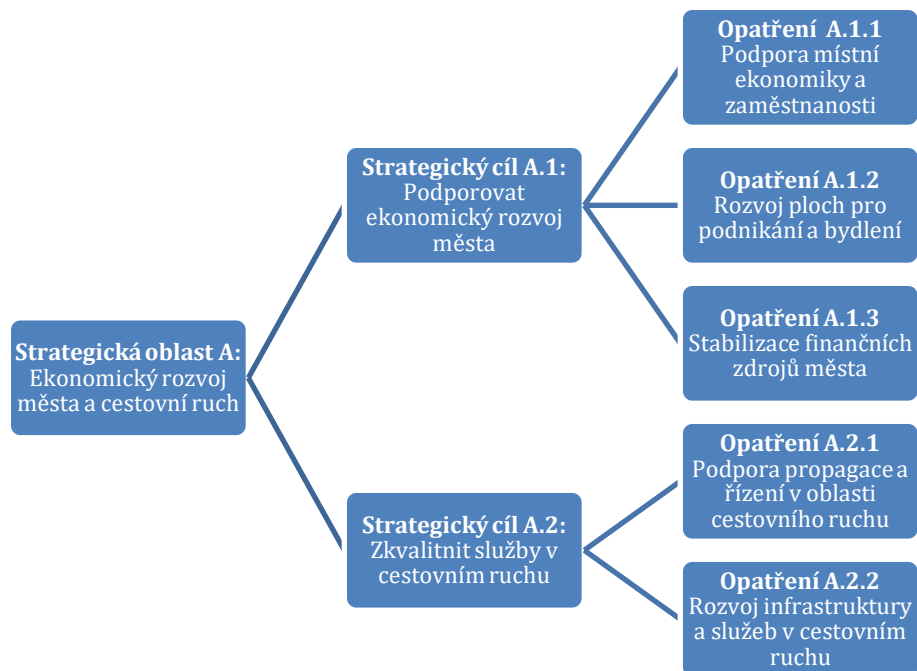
Strategická oblast A:
Ekonomický rozvoj města a cestovní ruch

Strategický cíl A.1:
Podporovat ekonomický rozvoj města

Opatření A.1.1
Podpora místní ekonomiky a zaměstnanosti

Opatření A.1.2
Rozvoj ploch pro podnikání a bydlení

Opatření A.1.3
Stabilizace finančních zdrojů města

Strategický cíl A.2:
Zkvalitnit služby v cestovním ruchu

Opatření A.2.1
Podpora propagace a řízení v oblasti cestovního ruchu

Opatření A.2.2
Rozvoj infrastruktury a služeb v cestovním ruchu